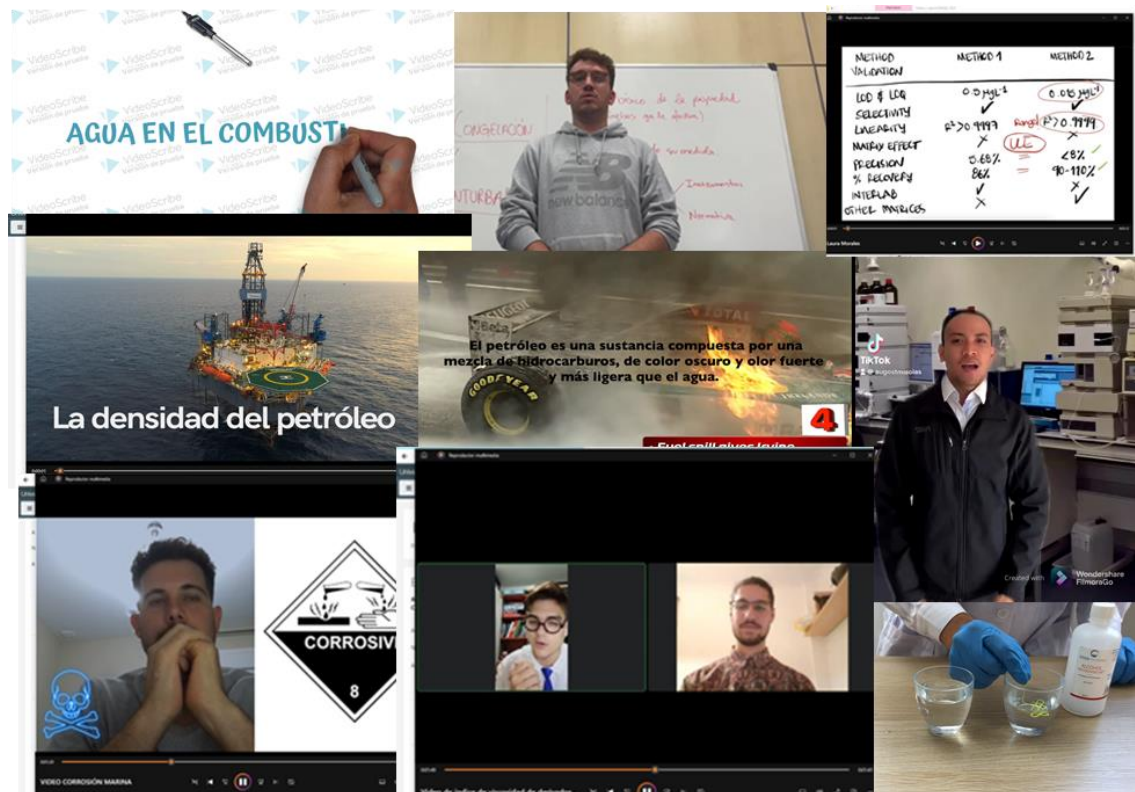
VideoScribe
Versión de prueba

AGUA EN EL COMBUSTI

CONGELACIÓN
TURBA
new balance
Instrumentos
Normativa

Reproductor multimedia

| METHOD VALIDATION | METHOD 1 | METHOD 2 |
|---|---|---|
| LOD & LOQ | 0.5 μgL⁻¹ ✓ | 0.08 μgL⁻¹ ✓ |
| SELECTIVITY | ✓ | ✓ |
| LINEARITY | R²>0.9997 | Range R²>0.9999 × |
| MATRIX EFFECT | × | ME |
| PRECISION | 5.68% | <8% |
| % RECOVERY | 86% | 90-110% |
| INTERLAB | ✓ | × |
| OTHER MATRICES | × | ✓ |

Laura Morales

La densidad del petróleo

El petróleo es una sustancia compuesta por una mezcla de hidrocarburos, de color oscuro y olor fuerte y más ligera que el agua.
GOODYEAR
4
Fuel spill gives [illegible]

TikTok
@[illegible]
Created with
Wondershare FilmoraGo

Reproductor multimedia
CORROSIVE
8
VIDEO CORROSIÓN MARINA

Reproductor multimedia
Vídeo de índice de viscosidad de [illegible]